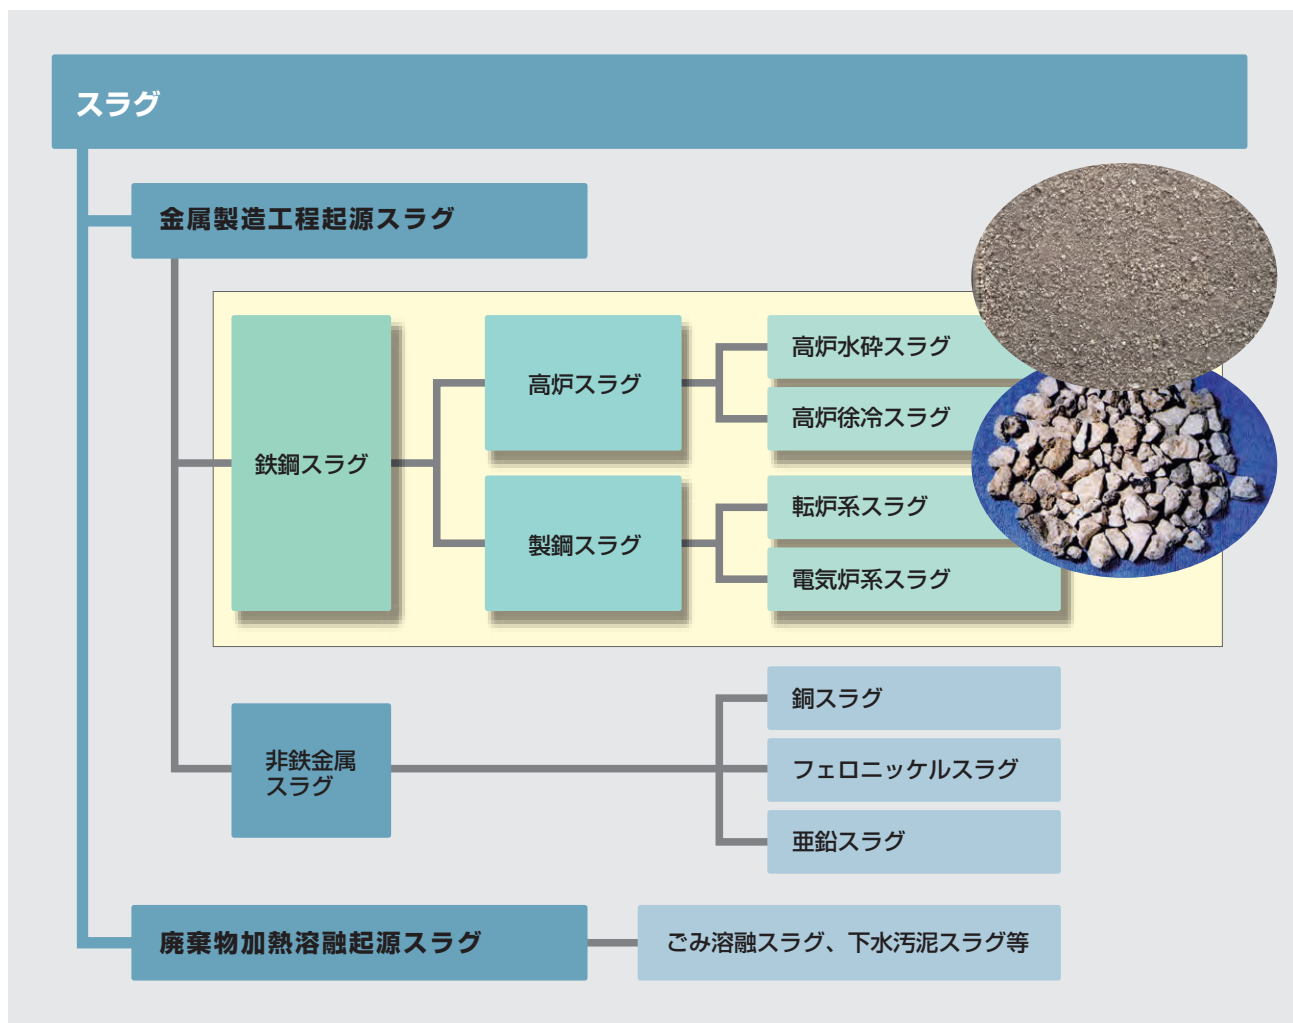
スラグ

金属製造工程起源スラグ

鉄鋼スラグ

高炉スラグ

高炉水砕スラグ

高炉徐冷スラグ

製鋼スラグ

転炉系スラグ

電気炉系スラグ

非鉄金属スラグ

銅スラグ

フェロニッケルスラグ

亜鉛スラグ

廃棄物加熱溶融起源スラグ

ごみ溶融スラグ、下水汚泥スラグ等